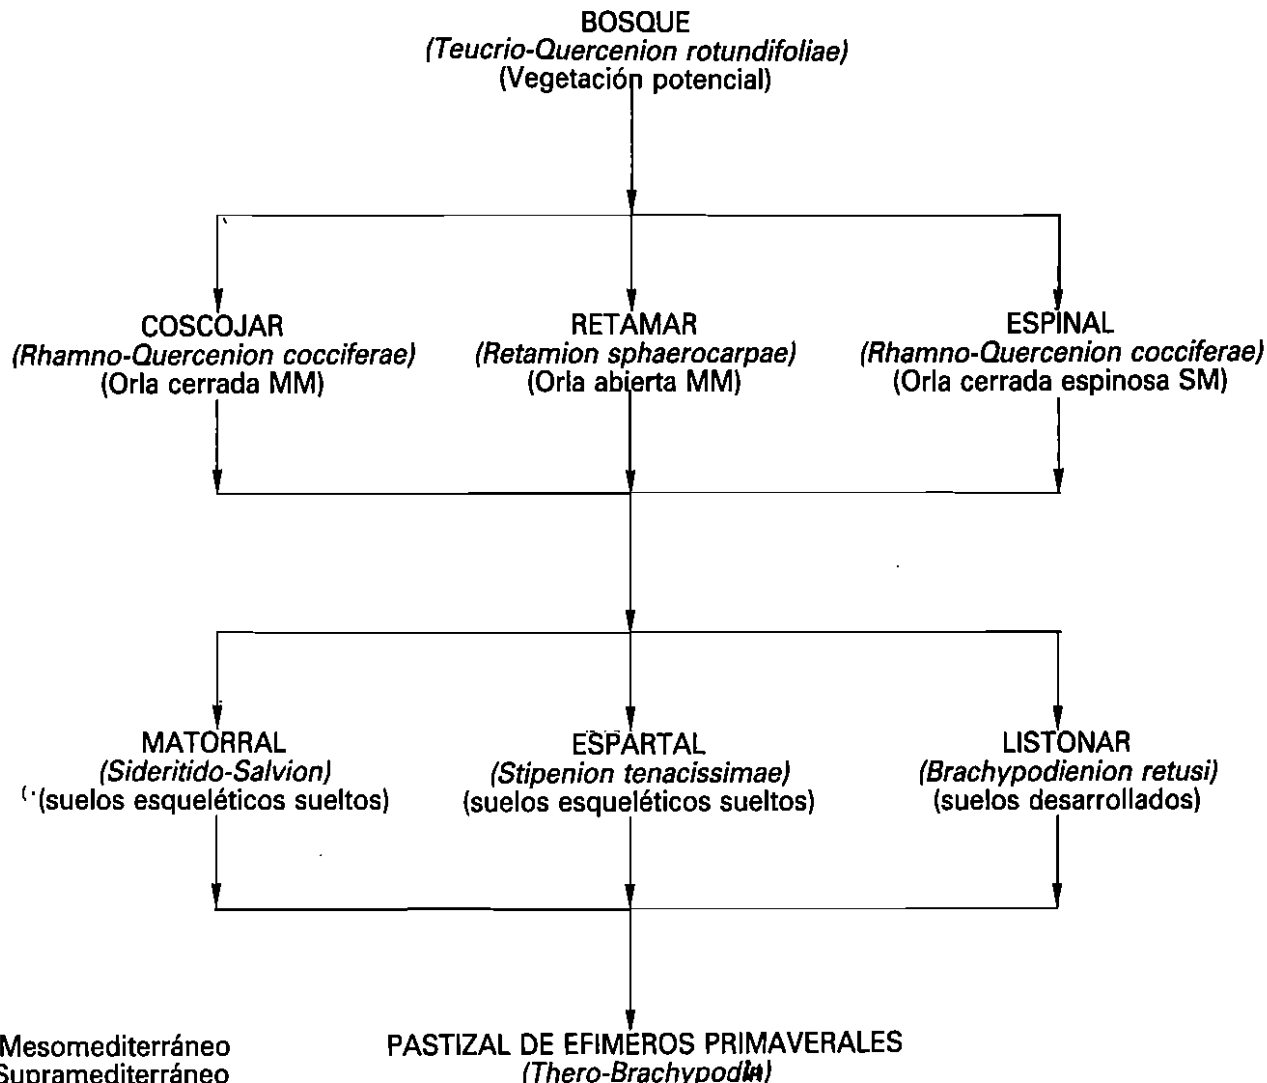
BOSQUE
*(Teucrio-Quercenion rotundifoliae)*
(Vegetación potencial)

COSCOJAR
*(Rhamno-Quercenion cocciferae)*
(Orla cerrada MM)

RETAMAR
*(Retamion sphaerocarpae)*
(Orla abierta MM)

ESPINAL
*(Rhamno-Quercenion cocciferae)*
(Orla cerrada espinosa SM)

MATORRAL
*(Sideritido-Salvion)*
(suelos esqueléticos sueltos)

ESPARTAL
*(Stipenion tenacissimae)*
(suelos esqueléticos sueltos)

LISTONAR
*(Brachypodienion retusi)*
(suelos desarrollados)

PASTIZAL DE EFIMEROS PRIMAVERALES
*(Thero-Brachypod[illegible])*

Mesomediterráneo
Supramediterráneo